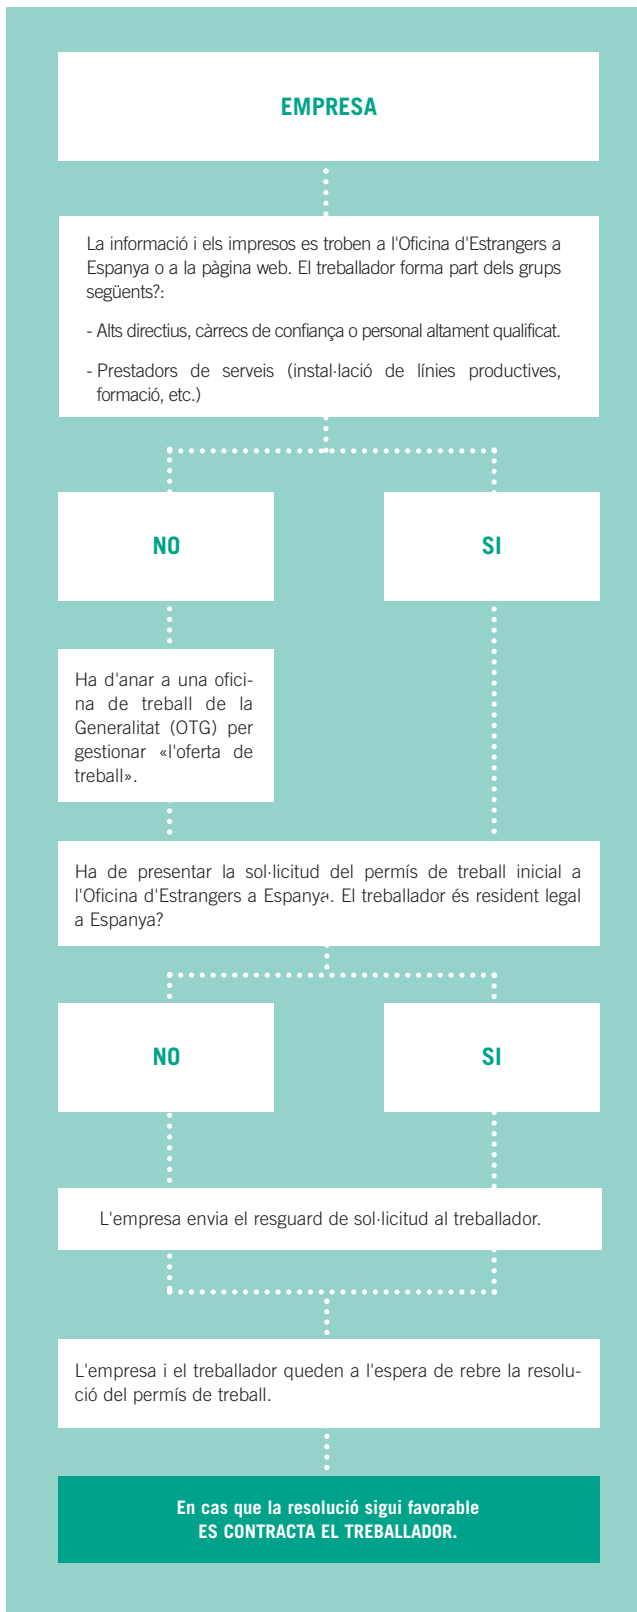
EMPRESA

La informació i els impresos es troben a l'Oficina d'Estrangers a Espanya o a la pàgina web. El treballador forma part dels grups següents?:

- Alts directius, càrrecs de confiança o personal altament qualificat.

- Prestadors de serveis (instal·lació de línies productives, formació, etc.)

NO

SI

Ha d'anar a una oficina de treball de la Generalitat (OTG) per gestionar «l'oferta de treball».

Ha de presentar la sol·licitud del permís de treball inicial a l'Oficina d'Estrangers a Espanya. El treballador és resident legal a Espanya?

NO

SI

L'empresa envia el resguard de sol·licitud al treballador.

L'empresa i el treballador queden a l'espera de rebre la resolució del permís de treball.

En cas que la resolució sigui favorable
ES CONTRACTA EL TREBALLADOR.